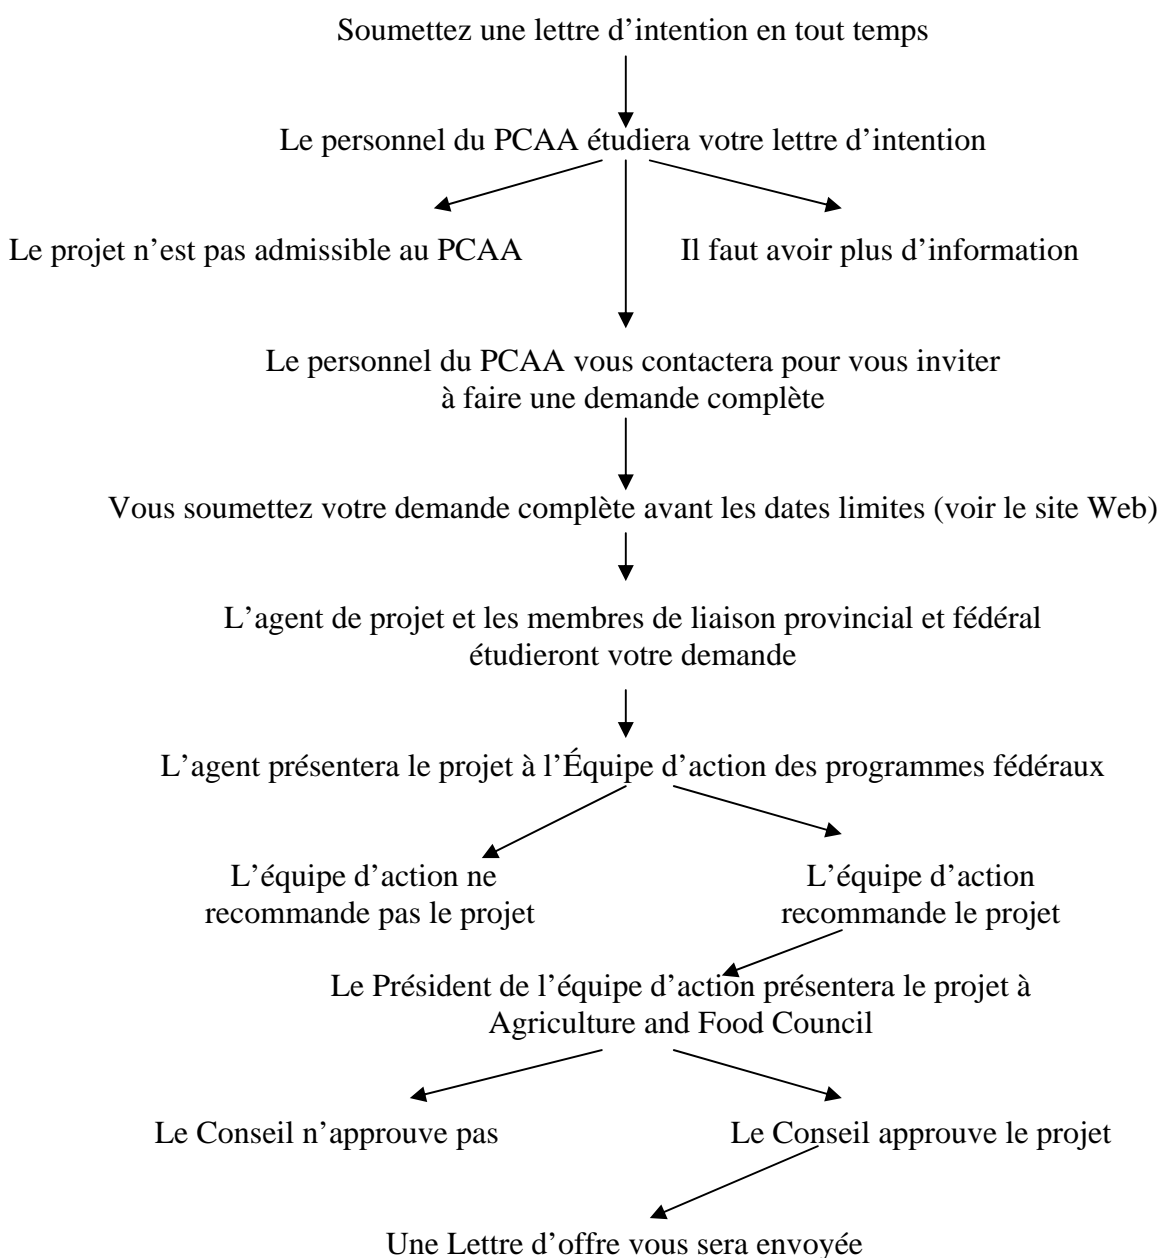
Soumettez une lettre d’intention en tout temps

Le personnel du PCAA étudiera votre lettre d’intention

Le projet n’est pas admissible au PCAA

Il faut avoir plus d’information

Le personnel du PCAA vous contactera pour vous inviter à faire une demande complète

Vous soumettez votre demande complète avant les dates limites (voir le site Web)

L’agent de projet et les membres de liaison provincial et fédéral étudieront votre demande

L’agent présentera le projet à l’Équipe d’action des programmes fédéraux

L’équipe d’action ne recommande pas le projet

L’équipe d’action recommande le projet

Le Président de l’équipe d’action présentera le projet à Agriculture and Food Council

Le Conseil n’approuve pas

Le Conseil approuve le projet

Une Lettre d’offre vous sera envoyée